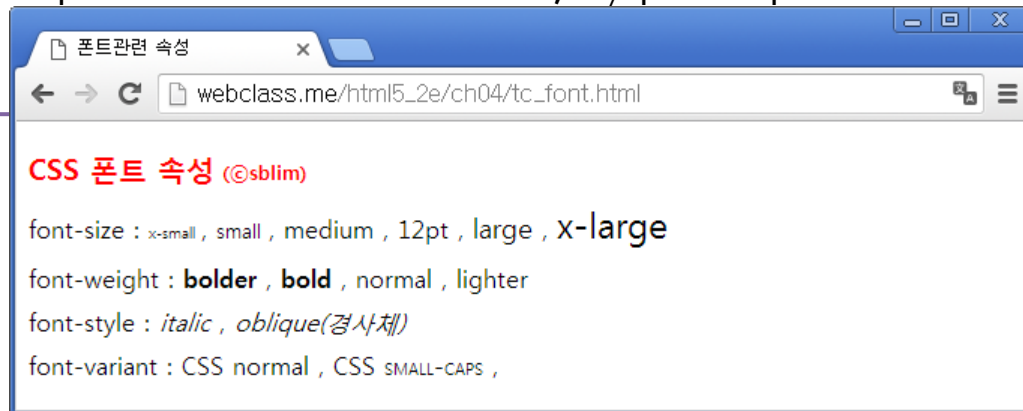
폰트관련 속성

webclass.me/html5_2e/ch04/tc_font.html

CSS 폰트 속성 (©sblim)

font-size : x-small , small , medium , 12pt , large , x-large

font-weight : bolder , bold , normal , lighter

font-style : italic , oblique(경사체)

font-variant : CSS normal , CSS SMALL-CAPS ,